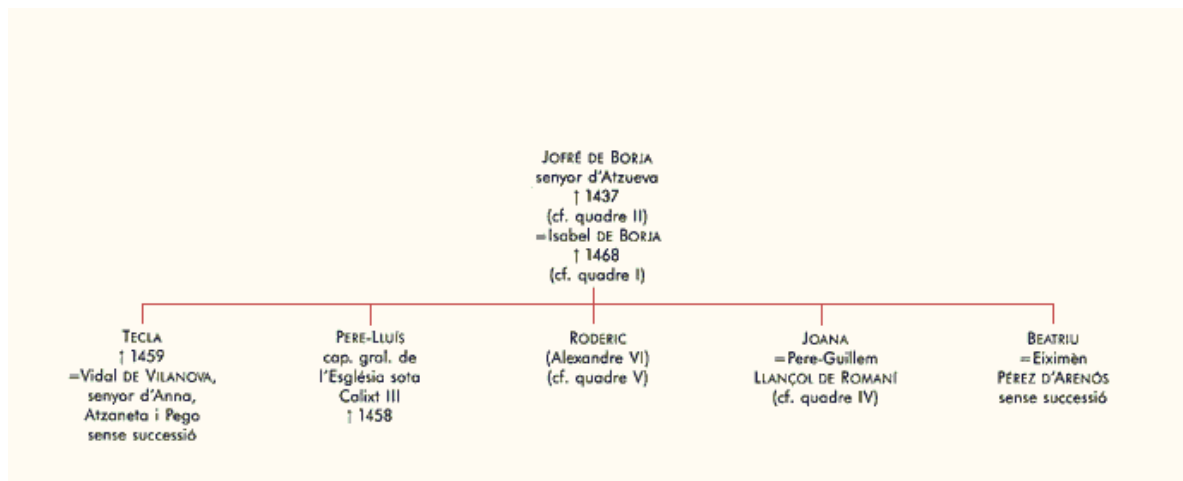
JOFRÉ DE BORJA
senyor d'Atzueva
† 1437
(cf. quadre II)
=Isabel DE BORJA
† 1468
(cf. quadre I)

TECLA
† 1459
=Vidal DE VILANOVA,
senyor d'Anna,
Atzaneta i Pego
sense successió

PERE-LLUÍS
cap. gral. de
l'Església sota
Calixt III
† 1458

RODERIC
(Alexandre VI)
(cf. quadre V)

JOANA
=Pere-Guillem
LLANÇOL DE ROMANÍ
(cf. quadre IV)

BEATRIU
=Eiximèn
PÉREZ D'ARENÓS
sense successió